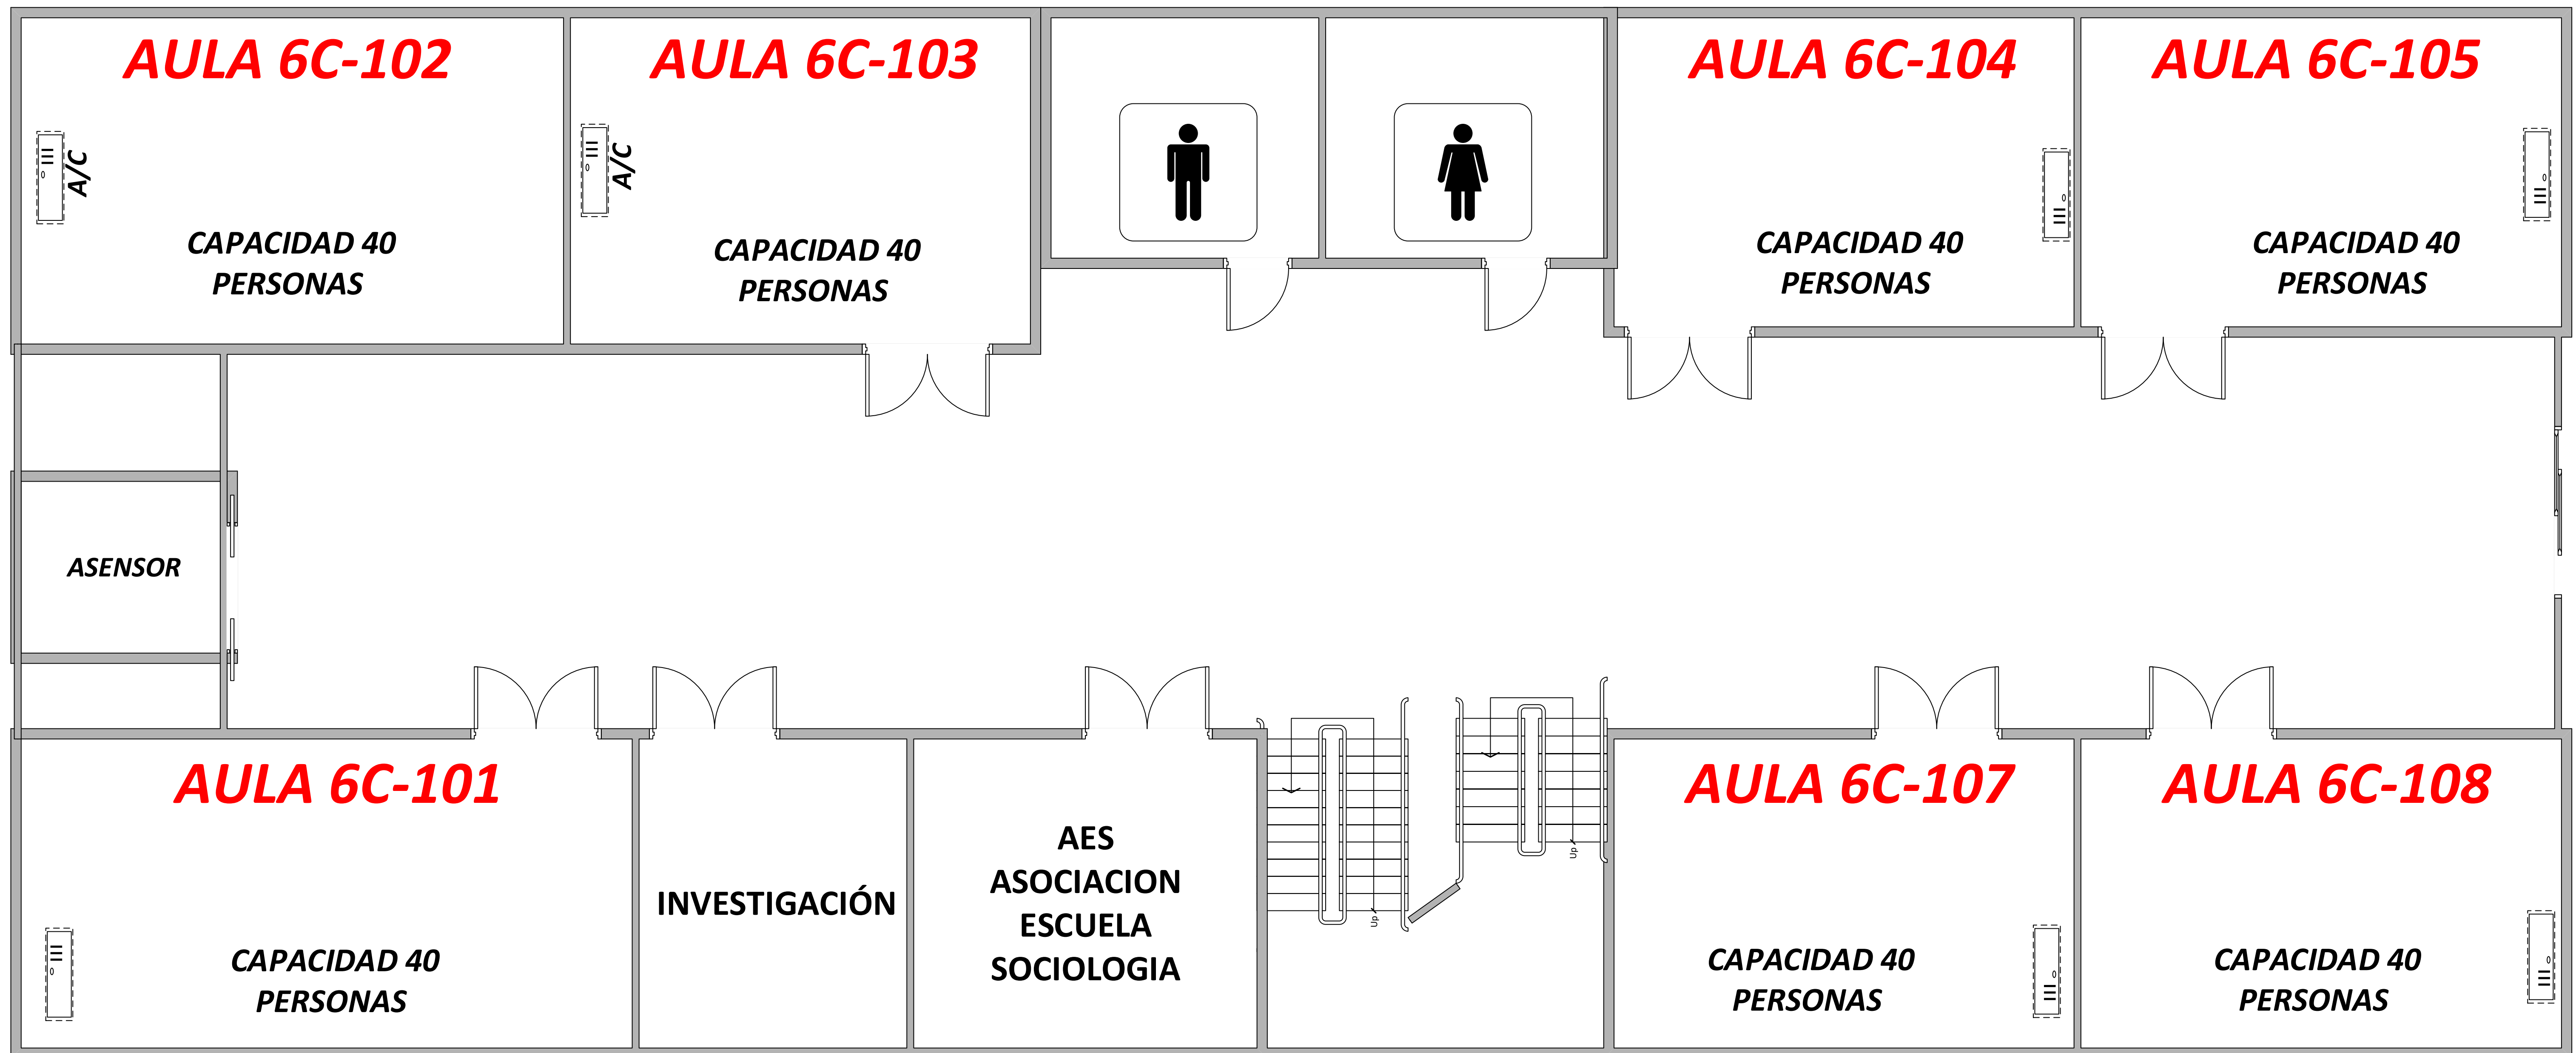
AULA 6C-102
A/C
CAPACIDAD 40 PERSONAS

AULA 6C-103
A/C
CAPACIDAD 40 PERSONAS

AULA 6C-104
CAPACIDAD 40 PERSONAS

AULA 6C-105
CAPACIDAD 40 PERSONAS

ASENSOR

AULA 6C-101
CAPACIDAD 40 PERSONAS

INVESTIGACIÓN

AES
ASOCIACION
ESCUELA
SOCIOLOGIA

Up

Up

AULA 6C-107
CAPACIDAD 40 PERSONAS

AULA 6C-108
CAPACIDAD 40 PERSONAS